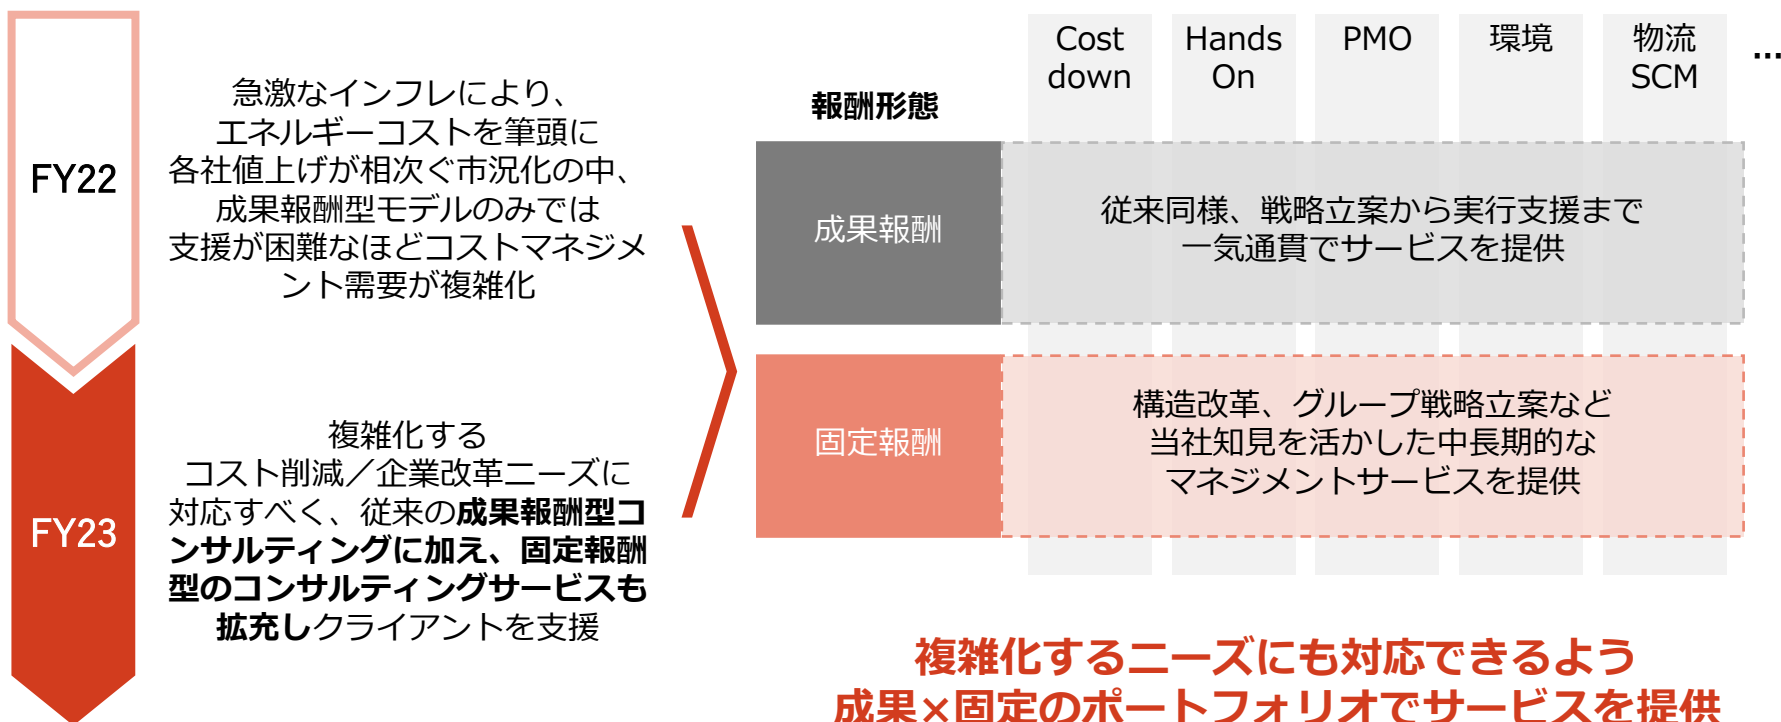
FY22

急激なインフレにより、エネルギーコストを筆頭に各社値上げが相次ぐ市況化の中、成果報酬型モデルのみでは支援が困難なほどコストマネジメント需要が複雑化

FY23

複雑化するコスト削減／企業改革ニーズに対応すべく、従来の成果報酬型コンサルティングに加え、固定報酬型のコンサルティングサービスも拡充しクライアントを支援

報酬形態

| | Cost down | Hands On | PMO | 環境 | 物流 SCM | … |
|---|---|---|---|---|---|---|
| 成果報酬 | 従来同様、戦略立案から実行支援まで一気通貫でサービスを提供 | | | | | |
| 固定報酬 | 構造改革、グループ戦略立案など当社知見を活かした中長期的なマネジメントサービスを提供 | | | | | |

複雑化するニーズにも対応できるよう
成果×固定のポートフォリオでサービスを提供